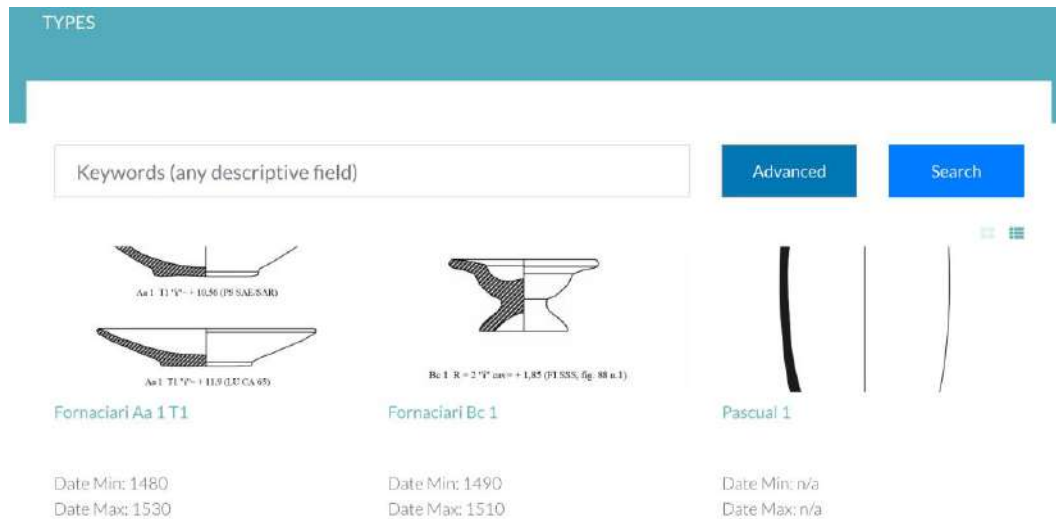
TYPES

Keywords (any descriptive field)

Advanced

Search

Aa 1 T1 "i" = + 10,56 (PI SAE/SAR)

Aa 1 T1 "i" = + 11,9 (LU CA 65)

Fornaciari Aa 1 T1

Date Min: 1480
Date Max: 1530

Bc 1 R = 2 "i" cav = + 1,85 (FI SSS, fig. 88 n.1)

Fornaciari Bc 1

Date Min: 1490
Date Max: 1510

Pascual 1

Date Min: n/a
Date Max: n/a